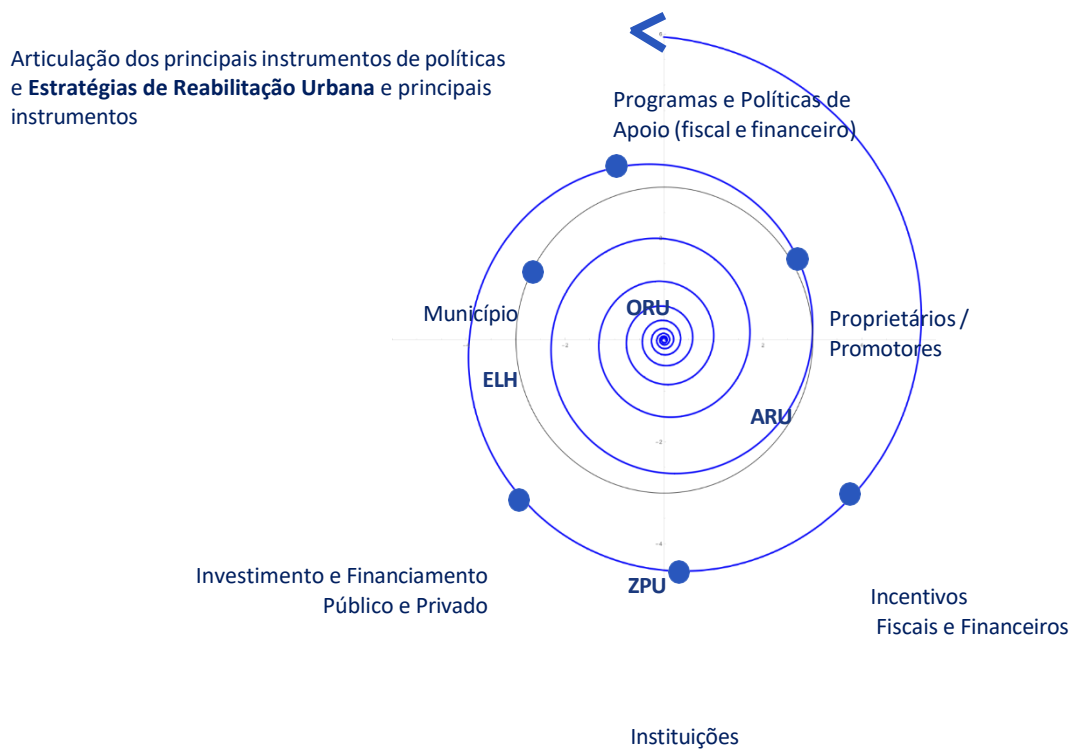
Articulação dos principais instrumentos de políticas e **Estratégias de Reabilitação Urbana** e principais instrumentos

Programas e Políticas de Apoio (fiscal e financeiro)

Município

ORU

Proprietários / Promotores

ELH

ARU

Investimento e Financiamento Público e Privado

ZPU

Incentivos Fiscais e Financeiros

Instituições